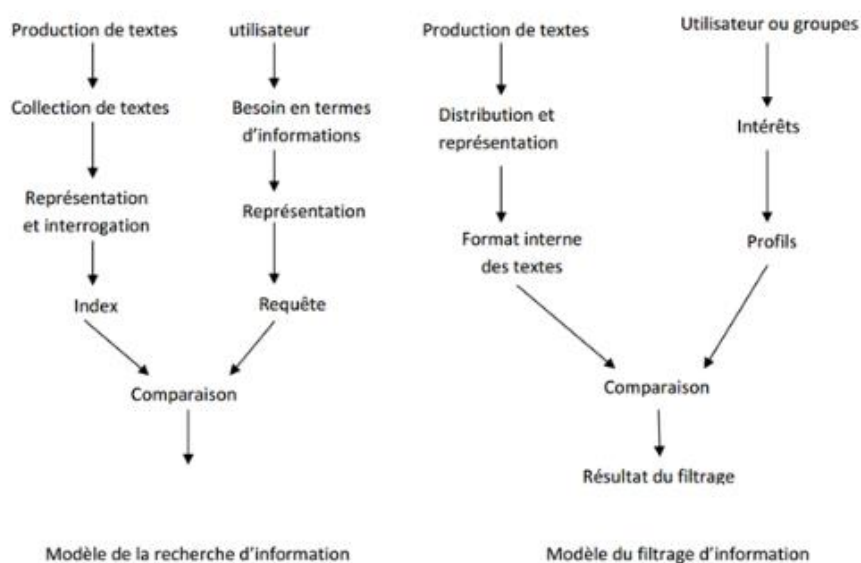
Production de textes

Collection de textes

Représentation et interrogation

Index

utilisateur

Besoin en termes d'informations

Représentation

Requête

Comparaison

Modèle de la recherche d'information

Production de textes

Distribution et représentation

Format interne des textes

Utilisateur ou groupes

Intérêts

Profils

Comparaison

Résultat du filtrage

Modèle du filtrage d'information